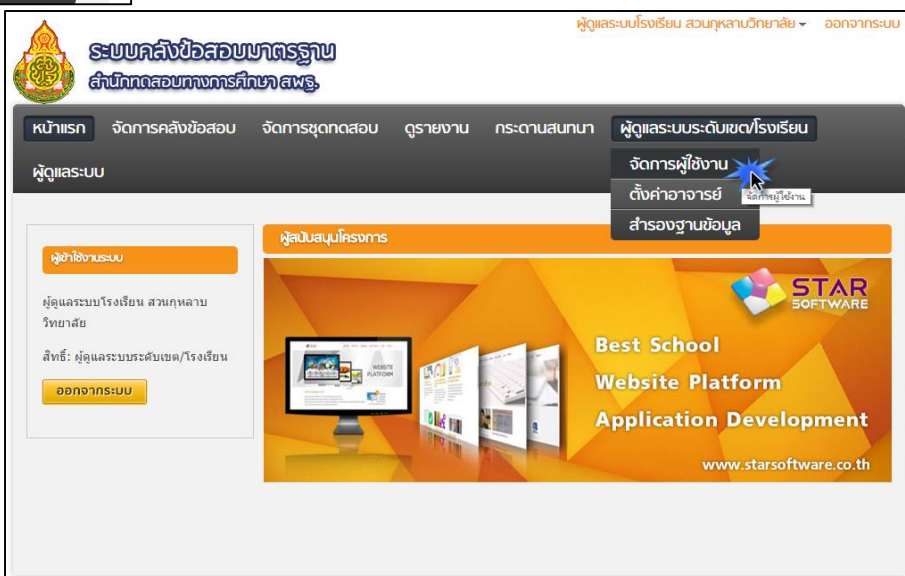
ผู้ดูแลระบบโรงเรียน สวนกุหลาบวิทยาลัย ▾ ออกจากระบบ

ระบบคลังข้อสอบมาตรฐาน
สำนักทดสอบทางการศึกษา สพฐ.

หน้าแรก จัดการคลังข้อสอบ จัดการชุดทดสอบ ดูรายงาน กระดานสนทนา ผู้ดูแลระบบระดับเขต/โรงเรียน

ผู้ดูแลระบบ

จัดการผู้ใช้งาน
ตั้งค่าอาจารย์ จัดการผู้ใช้งาน
สำรองฐานข้อมูล

ผู้เข้าใช้งานระบบ

ผู้ดูแลระบบโรงเรียน สวนกุหลาบวิทยาลัย

สิทธิ์: ผู้ดูแลระบบระดับเขต/โรงเรียน

ออกจากระบบ

ผู้สนับสนุนโครงการ

STAR SOFTWARE

WEBSITE PLATFORM

Best School
Website Platform
Application Development

www.starsoftware.co.th